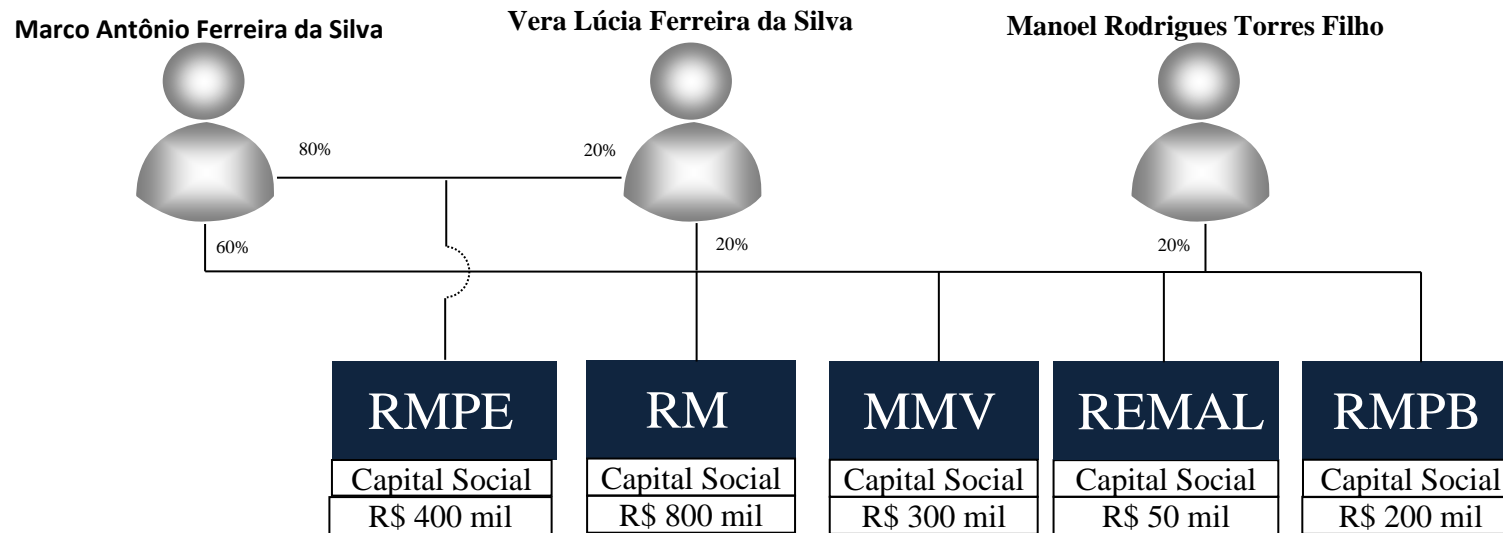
Marco Antônio Ferreira da Silva

Vera Lúcia Ferreira da Silva

Manoel Rodrigues Torres Filho

80%

20%

60%

20%

20%

RMPE
Capital Social
R$ 400 mil

RM
Capital Social
R$ 800 mil

MMV
Capital Social
R$ 300 mil

REMAL
Capital Social
R$ 50 mil

RMPB
Capital Social
R$ 200 mil